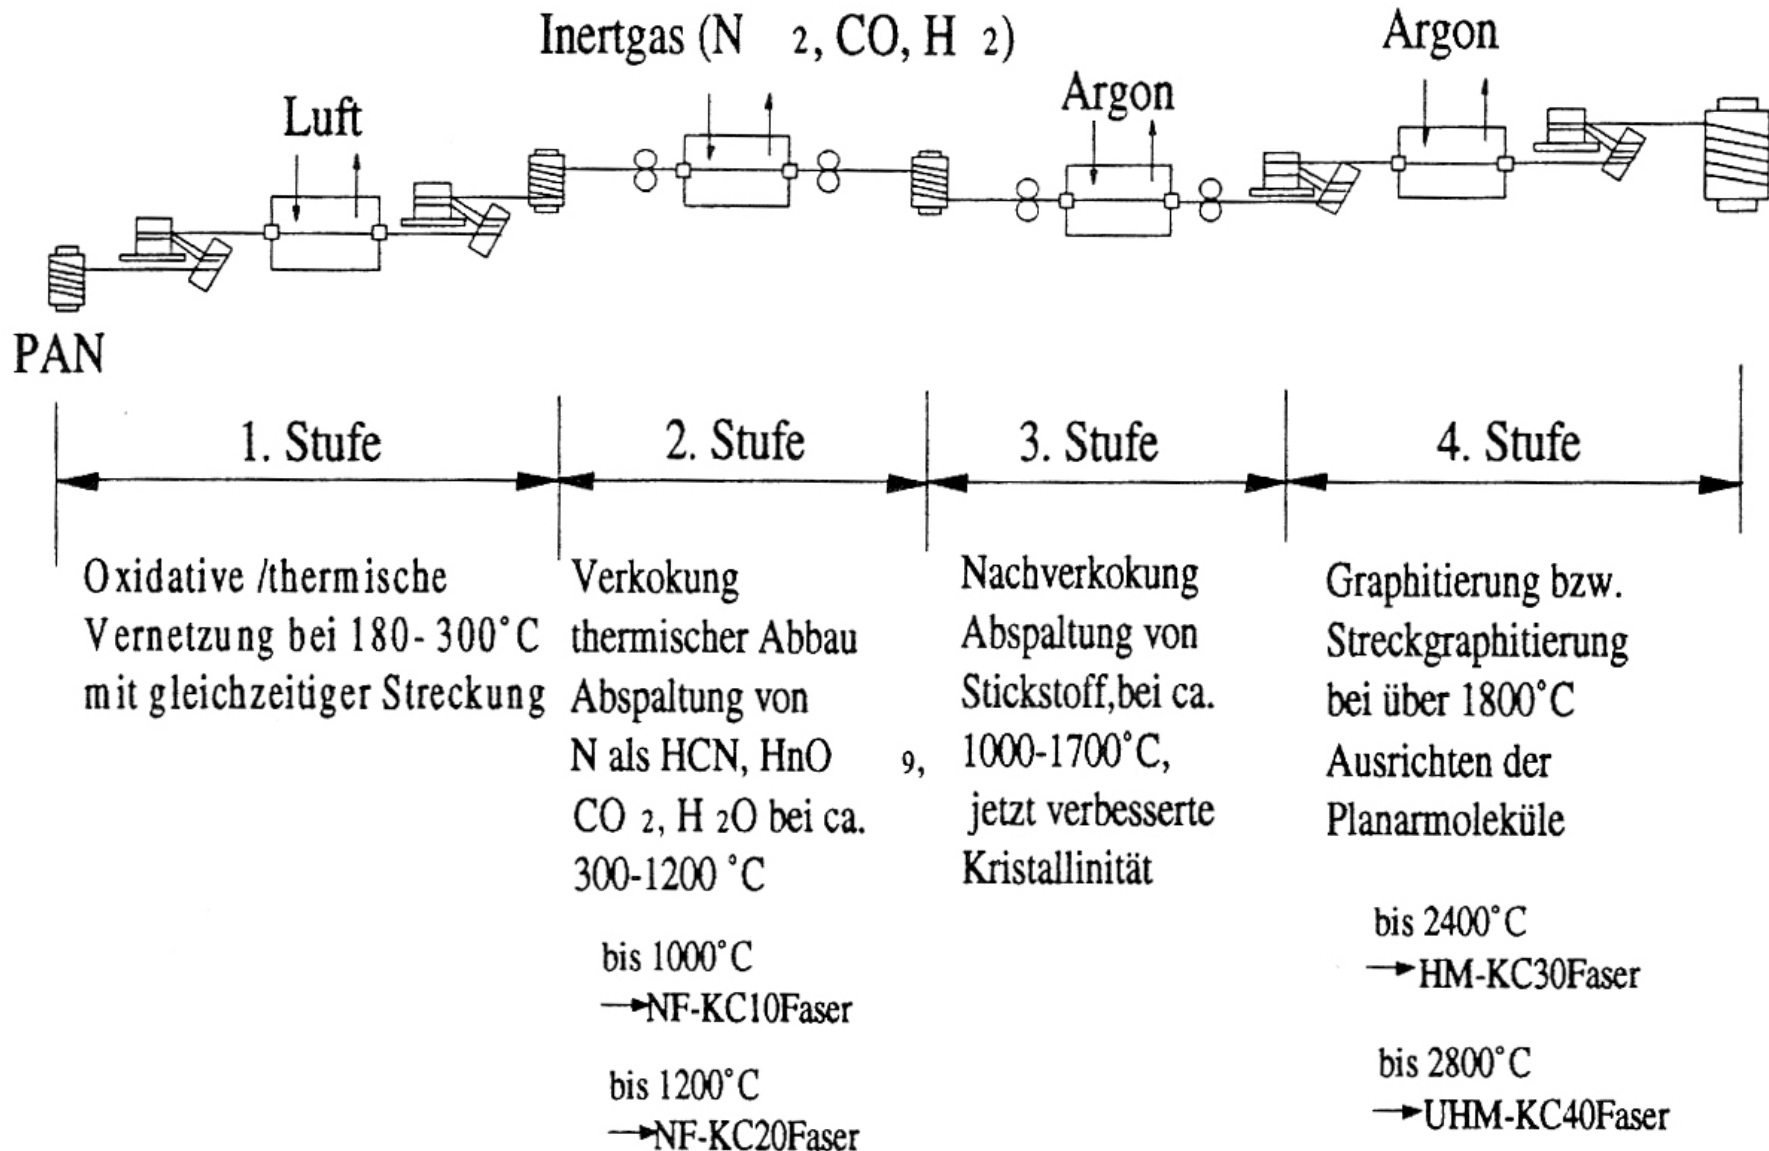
Inertgas ($N_2$, CO, $H_2$)

Argon

Luft

Argon

PAN

1. Stufe

2. Stufe

3. Stufe

4. Stufe

Oxidative /thermische Vernetzung bei 180 - 300°C mit gleichzeitiger Streckung

Verkokung thermischer Abbau Abspaltung von N als HCN, HnO 9, $CO_2$, $H_2O$ bei ca. 300-1200 °C

bis 1000°C →NF-KC10Faser

bis 1200°C →NF-KC20Faser

Nachverkokung Abspaltung von Stickstoff,bei ca. 1000-1700°C, jetzt verbesserte Kristallinität

Graphitierung bzw. Streckgraphitierung bei über 1800°C Ausrichten der Planarmoleküle

bis 2400°C →HM-KC30Faser

bis 2800°C →UHM-KC40Faser